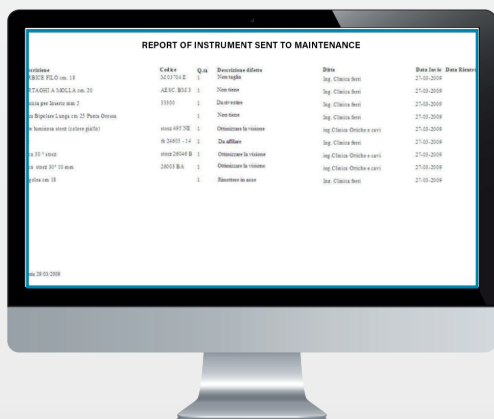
REPORT OF INSTRUMENT SENT TO MAINTENANCE

| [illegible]rizione | Codice | Q.tà | Descrizione difetto | Ditta | Data invio | Data Rientro |
|---|---|---|---|---|---|---|
| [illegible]RBICE FILO cm. 18 | M 03704 E | 1 | Non taglia | Ing. Clinica ferri | 27-03-2009 | |
| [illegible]STAGHI A MOLLA cm. 20 | AESC BM15 | 1 | Non tiene | Ing. Clinica ferri | 27-03-2009 | |
| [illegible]ccia per Inserto mm 5 | 33500 | 1 | Da avvitare | Ing. Clinica ferri | 27-03-2009 | |
| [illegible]a Bipolare Lunga cm 25 Punta Ottusa | | 1 | Non tiene | Ing. Clinica ferri | 27-03-2009 | |
| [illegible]e luminoso storz (colore giallo) | storz 495 NE | 1 | Ottimizzare la visione | Ing. Clinica Ottiche e cavi | 27-03-2009 | |
| | st 26805 - 14 | 1 | Da affilare | Ing. Clinica ferri | 27-03-2009 | |
| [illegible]a 30 ° storz | storz 26046 B | 1 | Ottimizzare la visione | Ing. Clinica Ottiche e cavi | 27-03-2009 | |
| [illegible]a storz 30° 10 mm | 26003 BA | 1 | Ottimizzare la visione | Ing. Clinica Ottiche e cavi | 27-03-2009 | |
| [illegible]golina cm 18 | | 1 | Rimettere in asse | Ing. Clinica ferri | 27-03-2009 | |

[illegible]ata 29/03/2009